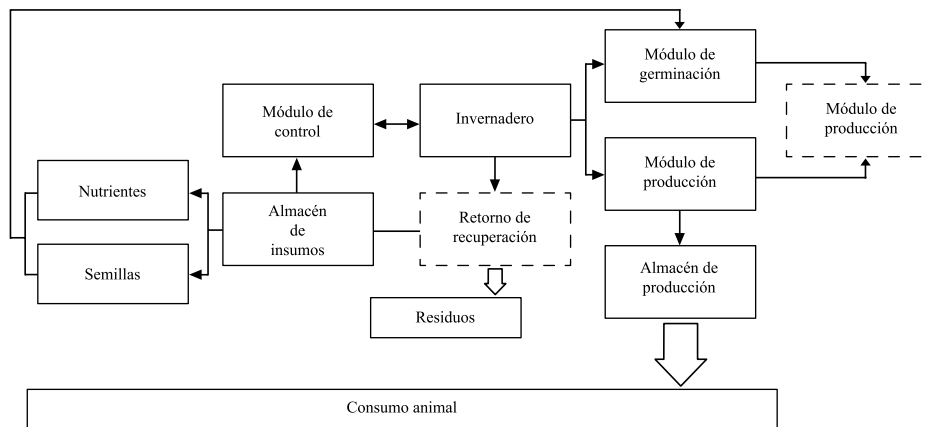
Módulo de germinación

Módulo de control

Invernadero

Módulo de producción

Módulo de producción

Nutrientes

Almacén de insumos

Retorno de recuperación

Semillas

Almacén de producción

Residuos

Consumo animal